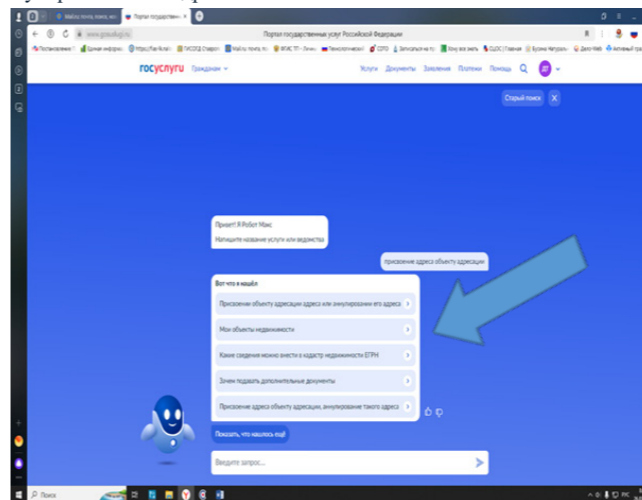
Портал государственных услуг Российской Федерации

госуслуги Гражданам

Услуги Документы Заявления Платежи Помощь

Старый поиск

Привет! Я Робот Макс
Напишите название услуги или ведомства

присвоение адреса объекту адресации

Вот что я нашёл

Присвоение объекту адресации адреса или аннулирование его адреса

Мои объекты недвижимости

Какие сведения можно внести в кадастр недвижимости ЕГРН

Зачем подавать дополнительные документы

Присвоение адреса объекту адресации, аннулирование такого адреса

Показать, что нашлось ещё

Введите запрос...

Поиск